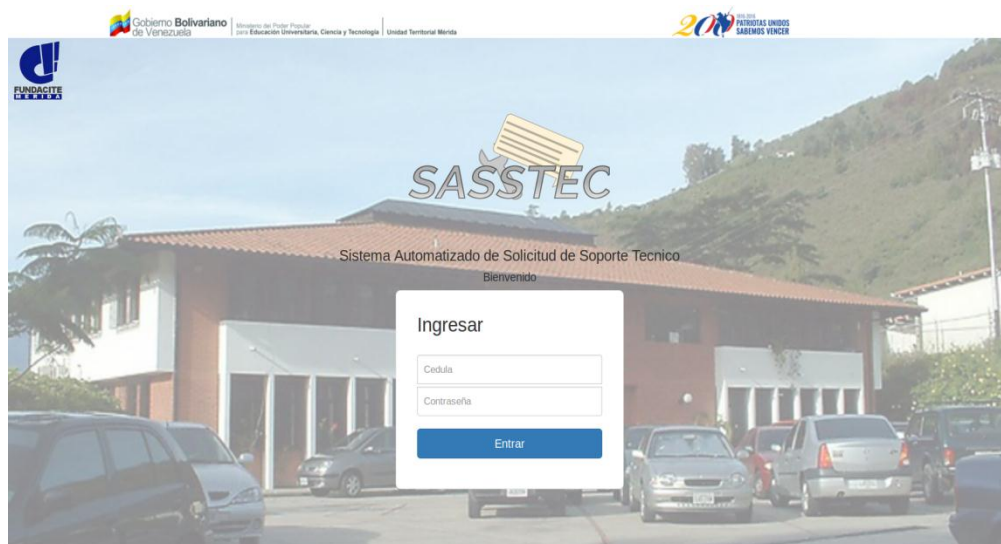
Gobierno Bolivariano de Venezuela | Ministerio del Poder Popular para Educación Universitaria, Ciencia y Tecnología | Unidad Territorial Mérida

20 PATRIOTAS UNIDOS SABEMOS VENCER

FUNDACITE MÉRIDA

SASSTEC

Sistema Automatizado de Solicitud de Soporte Tecnico

Bienvenido

Ingresar

Cedula

Contraseña

Entrar